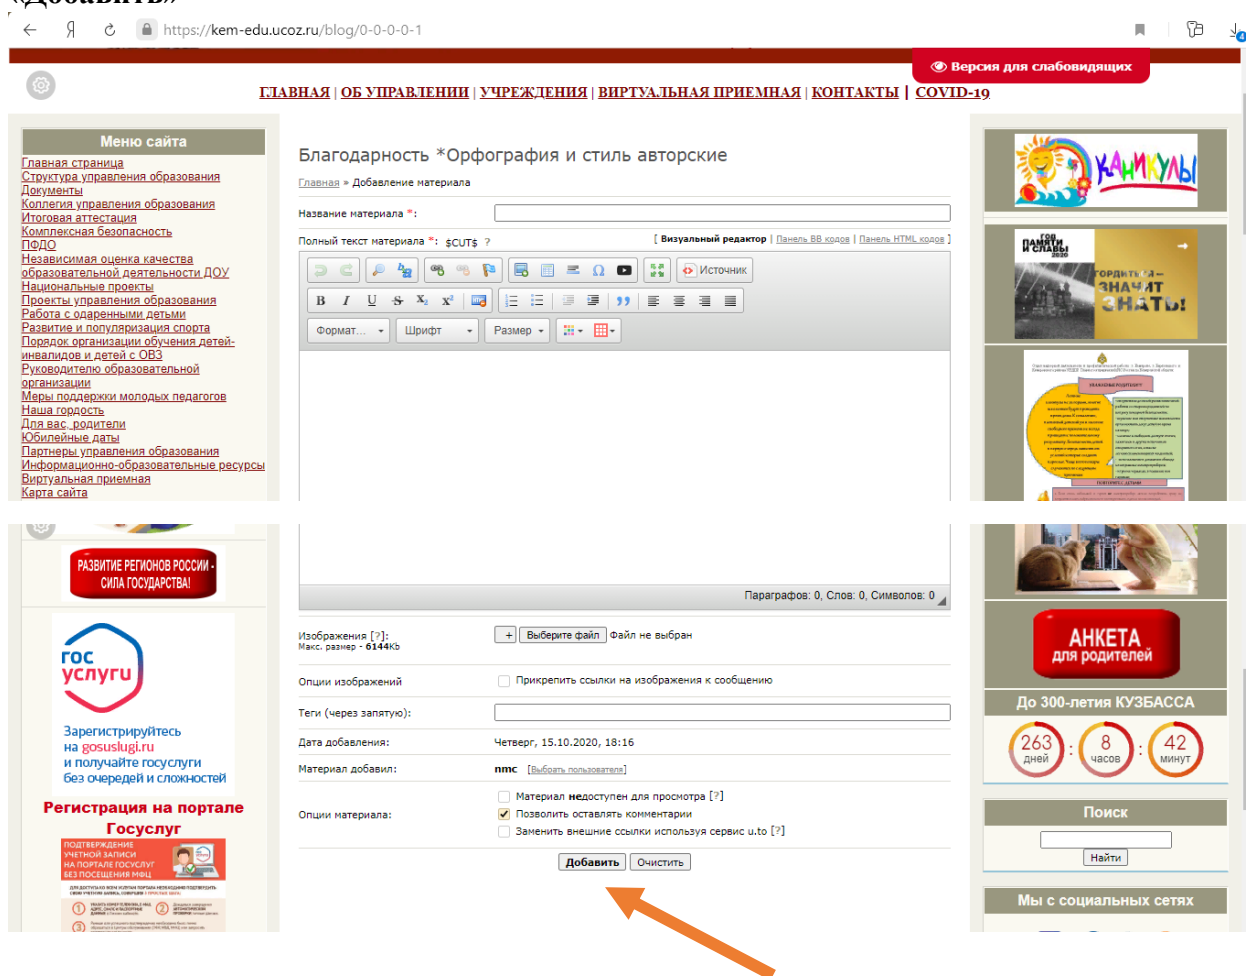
«Добавить»

https://kem-edu.ucoz.ru/blog/0-0-0-0-1

Версия для слабовидящих

ГЛАВНАЯ | ОБ УПРАВЛЕНИИ | УЧРЕЖДЕНИЯ | ВИРТУАЛЬНАЯ ПРИЕМНАЯ | КОНТАКТЫ | COVID-19

Меню сайта
Главная страница
Структура управления образования
Документы
Коллегия управления образования
Итоговая аттестация
Комплексная безопасность
ПФДО
Независимая оценка качества образовательной деятельности ДОУ
Национальные проекты
Проекты управления образования
Работа с одаренными детьми
Развитие и популяризация спорта
Порядок организации обучения детей-инвалидов и детей с ОВЗ
Руководителю образовательной организации
Меры поддержки молодых педагогов
Наша гордость
Для вас, родители
Юбилейные даты
Партнеры управления образования
Информационно-образовательные ресурсы
Виртуальная приемная
Карта сайта

Благодарность *Орфография и стиль авторские

Главная » Добавление материала

Название материала *:

Полный текст материала *: $CUT$ ?
[ Визуальный редактор | Панель BB кодов | Панель HTML кодов ]

Источник
Формат... Шрифт Размер

Параграфов: 0, Слов: 0, Символов: 0

Изображения [?]:
Макс. размер - 6144Kb
+ Выберите файл Файл не выбран

Опции изображений
Прикрепить ссылки на изображения к сообщению

Теги (через запятую):

Дата добавления: Четверг, 15.10.2020, 18:16

Материал добавил: nmc [Выбрать пользователя]

Опции материала:
Материал недоступен для просмотра [?]
Позволить оставлять комментарии
Заменить внешние ссылки используя сервис u.to [?]

Добавить Очистить

РАЗВИТИЕ РЕГИОНОВ РОССИИ - СИЛА ГОСУДАРСТВА!

гос услуги
Зарегистрируйтесь на gosuslugi.ru и получайте госуслуги без очередей и сложностей

Регистрация на портале Госуслуг

ПОДТВЕРЖДЕНИЕ УЧЕТНОЙ ЗАПИСИ НА ПОРТАЛЕ ГОСУСЛУГ БЕЗ ПОСЕЩЕНИЯ МФЦ

КАНИКУЛЫ

ГОД ПАМЯТИ И СЛАВЫ 2020
ГОРДИТЬСЯ - ЗНАЧИТ ЗНАТЬ!

АНКЕТА для родителей

До 300-летия КУЗБАССА
263 дней : 8 часов : 42 минут

Поиск
Найти

Мы с социальных сетях